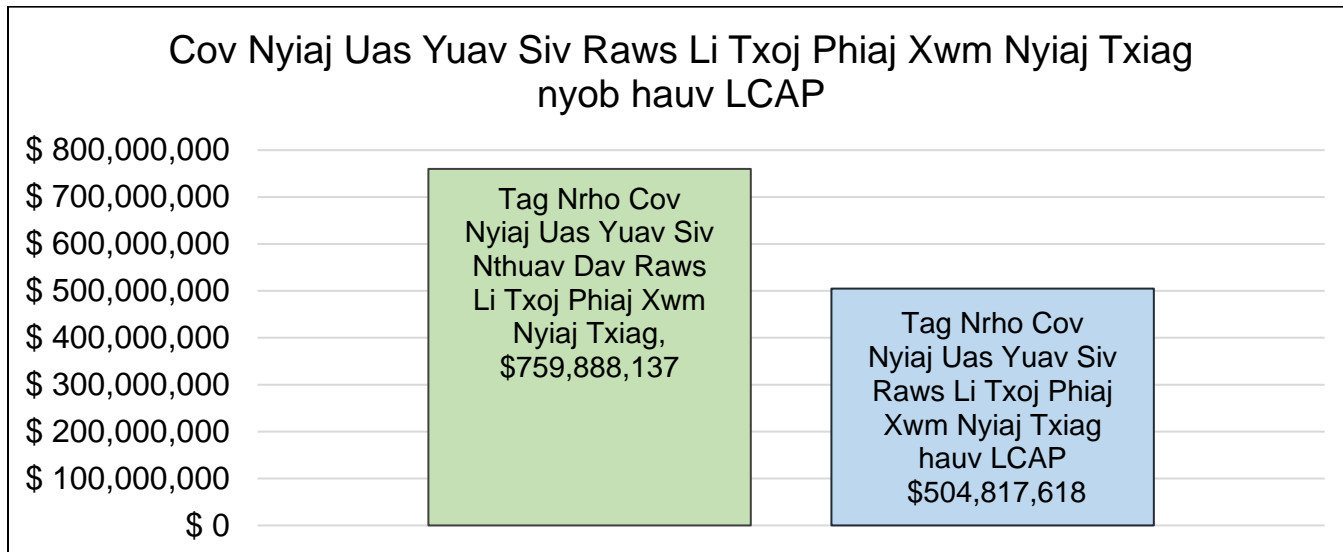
Cov Nyiaj Uas Yuav Siv Raws Li Txoj Phiaj Xwm Nyiaj Txiag nyob hauv LCAP

$ 800,000,000
$ 700,000,000
$ 600,000,000
$ 500,000,000
$ 400,000,000
$ 300,000,000
$ 200,000,000
$ 100,000,000
$ 0

Tag Nrho Cov Nyiaj Uas Yuav Siv Nthuav Dav Raws Li Txoj Phiaj Xwm Nyiaj Txiag, $759,888,137

Tag Nrho Cov Nyiaj Uas Yuav Siv Raws Li Txoj Phiaj Xwm Nyiaj Txiag hauv LCAP $504,817,618